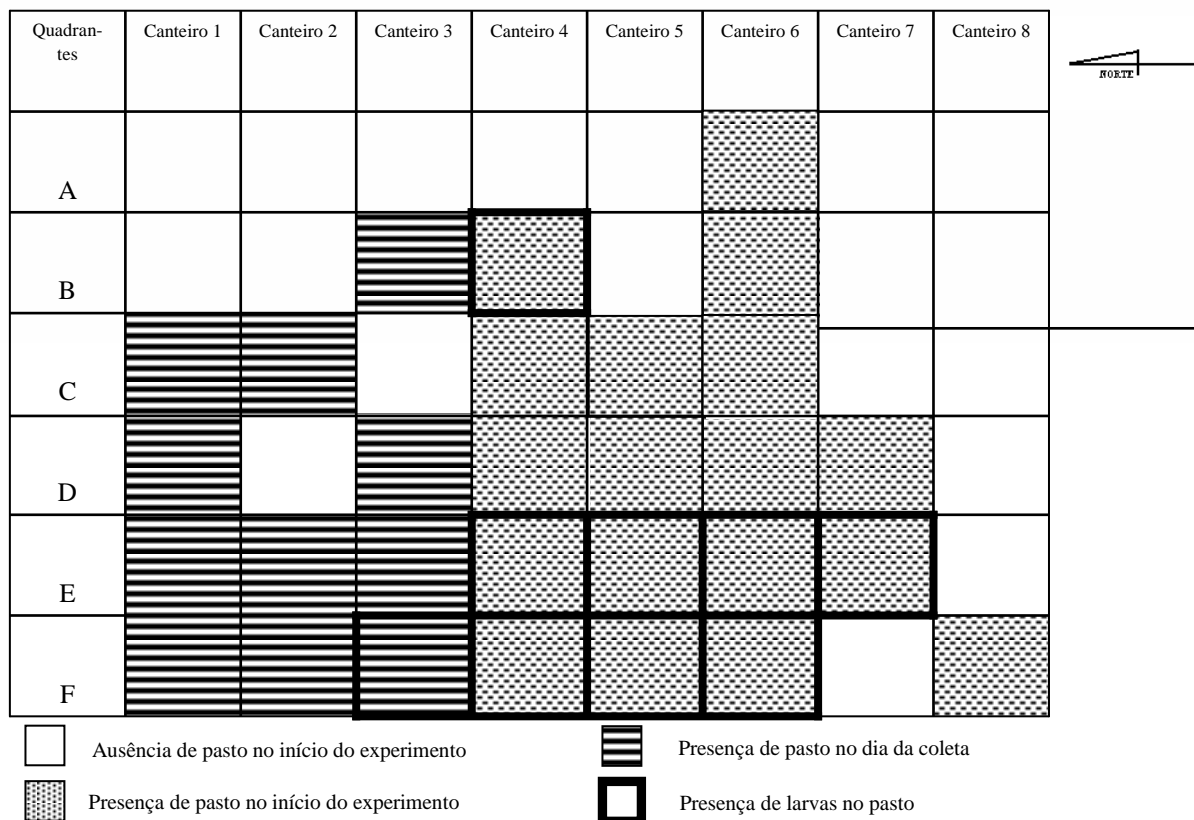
| Quadrantes | Canteiro 1 | Canteiro 2 | Canteiro 3 | Canteiro 4 | Canteiro 5 | Canteiro 6 | Canteiro 7 | Canteiro 8 |
|---|---|---|---|---|---|---|---|---|
| A | | | | | | | | |
| B | | | | | | | | |
| C | | | | | | | | |
| D | | | | | | | | |
| E | | | | | | | | |
| F | | | | | | | | |

NORTE

Ausência de pasto no início do experimento

Presença de pasto no dia da coleta

Presença de pasto no início do experimento

Presença de larvas no pasto